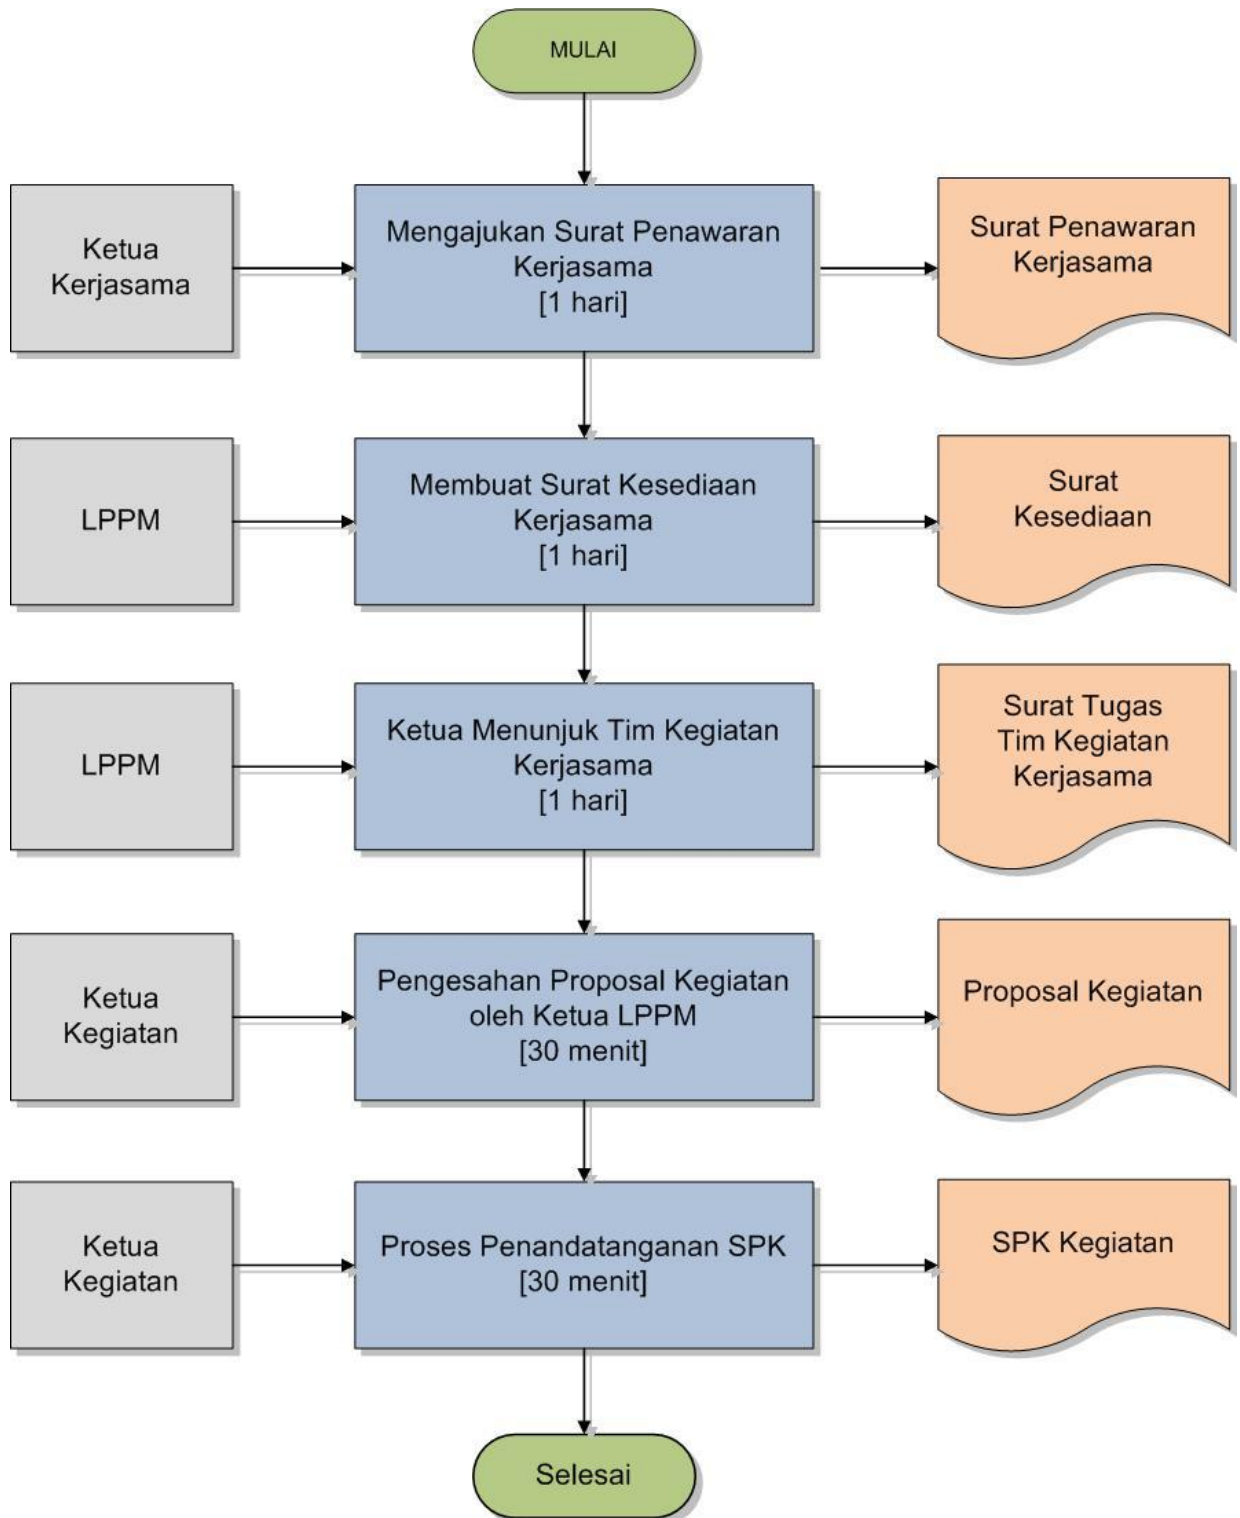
MULAI

Ketua Kerjasama

Mengajukan Surat Penawaran Kerjasama [1 hari]

Surat Penawaran Kerjasama

LPPM

Membuat Surat Kesediaan Kerjasama [1 hari]

Surat Kesediaan

LPPM

Ketua Menunjuk Tim Kegiatan Kerjasama [1 hari]

Surat Tugas Tim Kegiatan Kerjasama

Ketua Kegiatan

Pengesahan Proposal Kegiatan oleh Ketua LPPM [30 menit]

Proposal Kegiatan

Ketua Kegiatan

Proses Penandatanganan SPK [30 menit]

SPK Kegiatan

Selesai